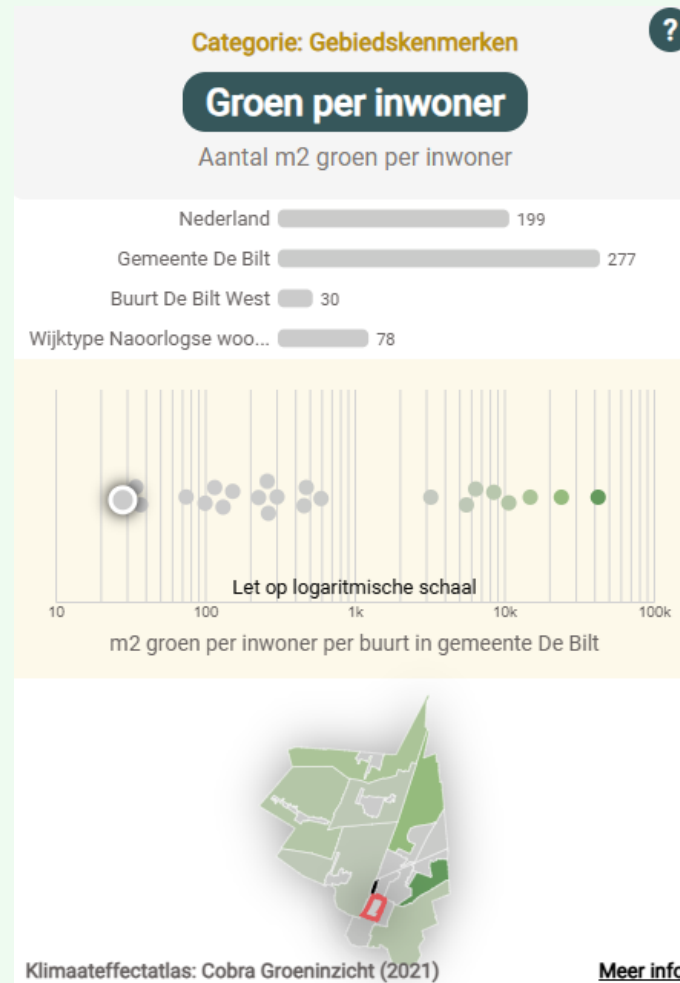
Categorie: Gebiedskenmerken

?

Groen per inwoner

Aantal m2 groen per inwoner

Nederland 199

Gemeente De Bilt 277

Buurt De Bilt West 30

Wijktype Naoorlogse woo... 78

Let op logaritmische schaal

10 100 1k 10k 100k

m2 groen per inwoner per buurt in gemeente De Bilt

Klimaateffectatlas: Cobra Groeninzicht (2021)

Meer info